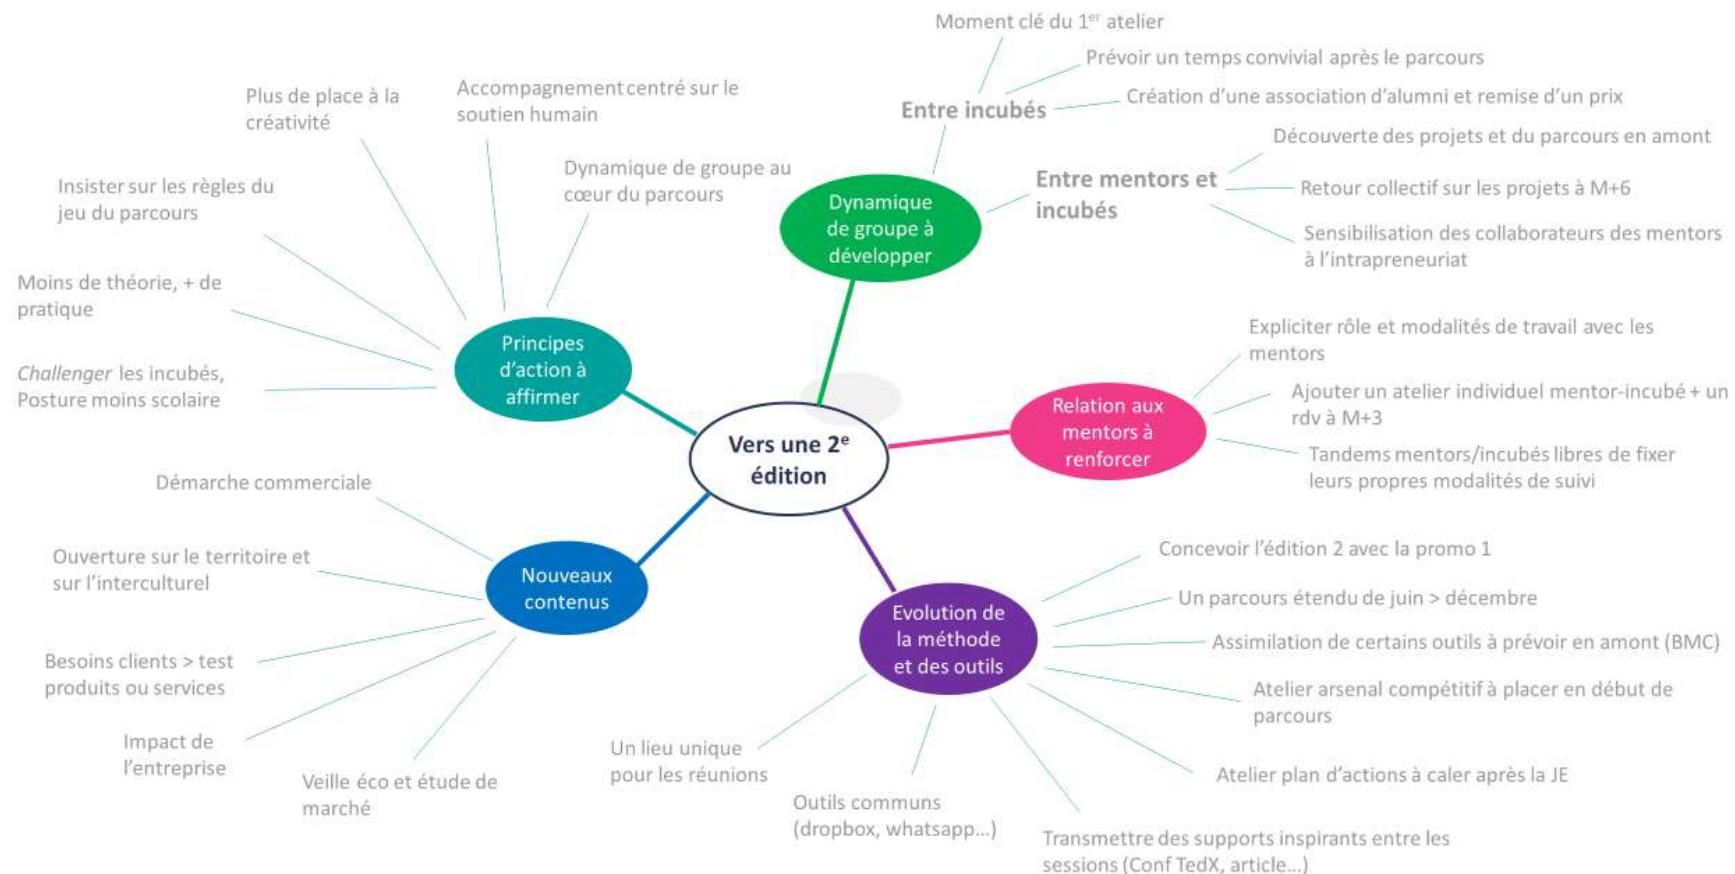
Vers une 2$^{e}$ édition

Dynamique de groupe à développer

Entre incubés

Moment clé du 1$^{er}$ atelier

Prévoir un temps convivial après le parcours

Création d'une association d'alumni et remise d'un prix

Entre mentors et incubés

Découverte des projets et du parcours en amont

Retour collectif sur les projets à M+6

Sensibilisation des collaborateurs des mentors à l'intrapreneuriat

Relation aux mentors à renforcer

Expliciter rôle et modalités de travail avec les mentors

Ajouter un atelier individuel mentor-incubé + un rdv à M+3

Tandems mentors/incubés libres de fixer leurs propres modalités de suivi

Evolution de la méthode et des outils

Concevoir l'édition 2 avec la promo 1

Un parcours étendu de juin > décembre

Assimilation de certains outils à prévoir en amont (BMC)

Atelier arsenal compétitif à placer en début de parcours

Atelier plan d'actions à caler après la JE

Transmettre des supports inspirants entre les sessions (Conf TedX, article…)

Outils communs (dropbox, whatsapp…)

Un lieu unique pour les réunions

Nouveaux contenus

Démarche commerciale

Ouverture sur le territoire et sur l'interculturel

Besoins clients > test produits ou services

Impact de l'entreprise

Veille éco et étude de marché

Principes d'action à affirmer

Plus de place à la créativité

Accompagnement centré sur le soutien humain

Dynamique de groupe au cœur du parcours

Insister sur les règles du jeu du parcours

Moins de théorie, + de pratique

Challenger les incubés, Posture moins scolaire